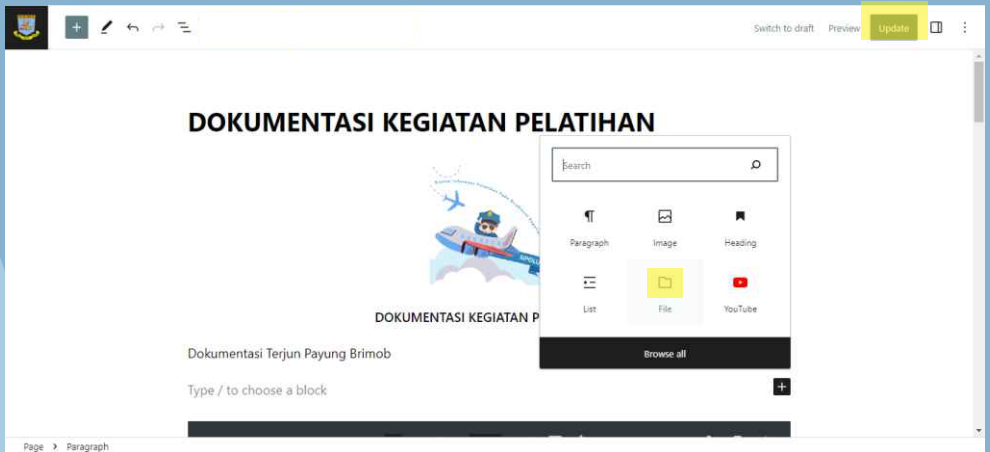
Switch to draft Preview Update

DOKUMENTASI KEGIATAN PELATIHAN

Search

Paragraph Image Heading

List File YouTube

Browse all

DOKUMENTASI KEGIATAN P

Dokumentasi Terjun Payung Brimob

Type / to choose a block

Page › Paragraph